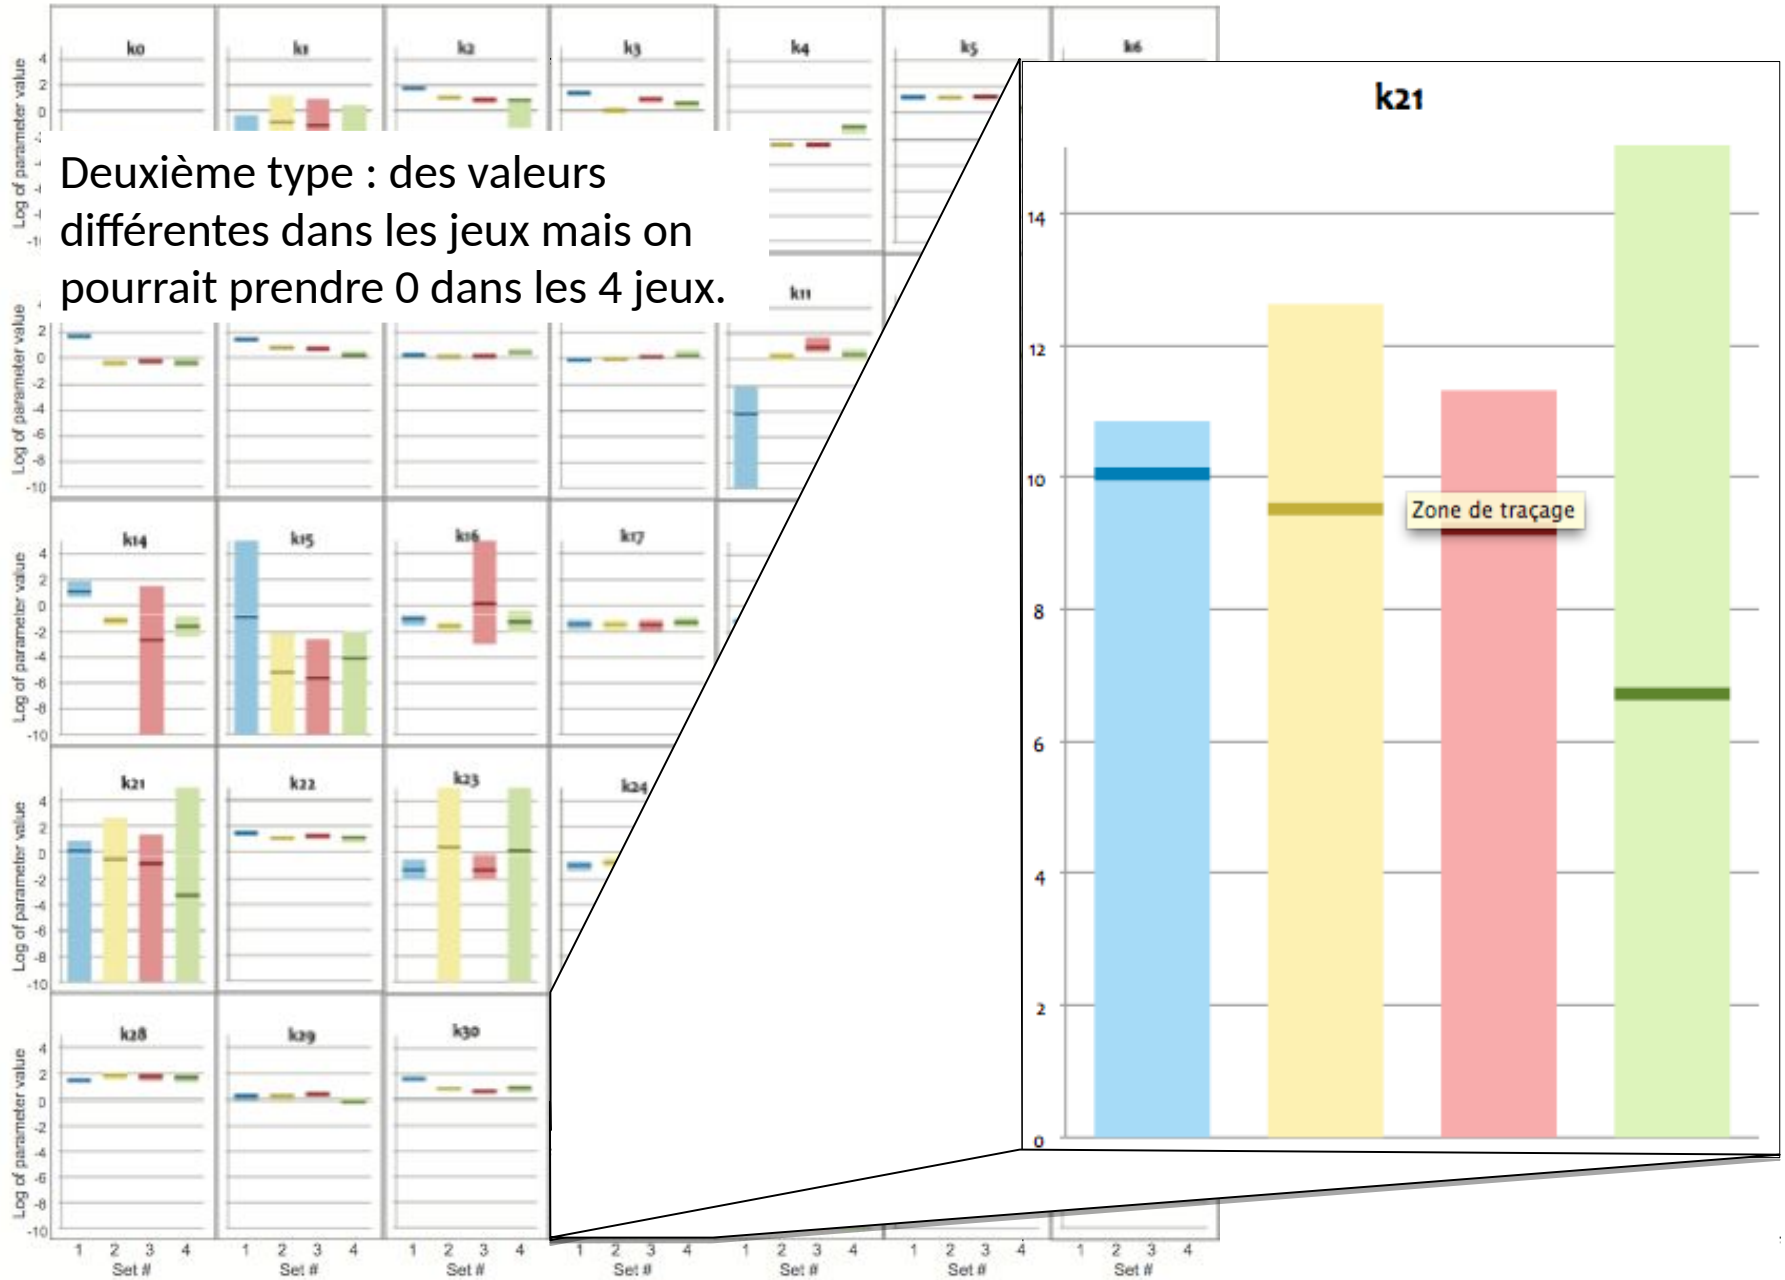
Deuxième type : des valeurs différentes dans les jeux mais on pourrait prendre 0 dans les 4 jeux.

k0

k1

k2

k3

k4

k5

k6

k11

k14

k15

k16

k17

k21

k22

k23

k24

k28

k29

k30

Log of parameter value

4
2
0
-2
-4
-6
-8
-10

1 2 3 4
Set #

k21

14
12
10
8
6
4
2
0

Zone de traçage